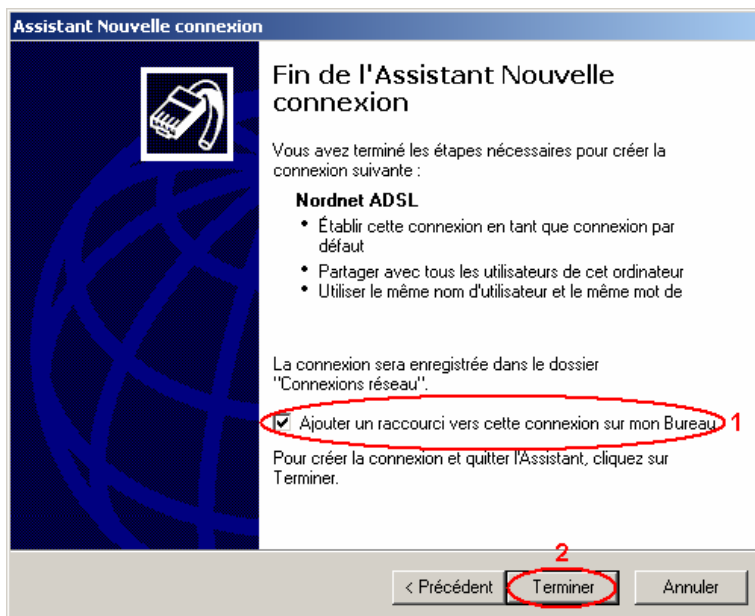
Assistant Nouvelle connexion

Fin de l'Assistant Nouvelle connexion

Vous avez terminé les étapes nécessaires pour créer la connexion suivante :

Nordnet ADSL
• Établir cette connexion en tant que connexion par défaut
• Partager avec tous les utilisateurs de cet ordinateur
• Utiliser le même nom d'utilisateur et le même mot de

La connexion sera enregistrée dans le dossier "Connexions réseau".

Ajouter un raccourci vers cette connexion sur mon Bureau

1

Pour créer la connexion et quitter l'Assistant, cliquez sur Terminer.

2

< Précédent
Terminer
Annuler